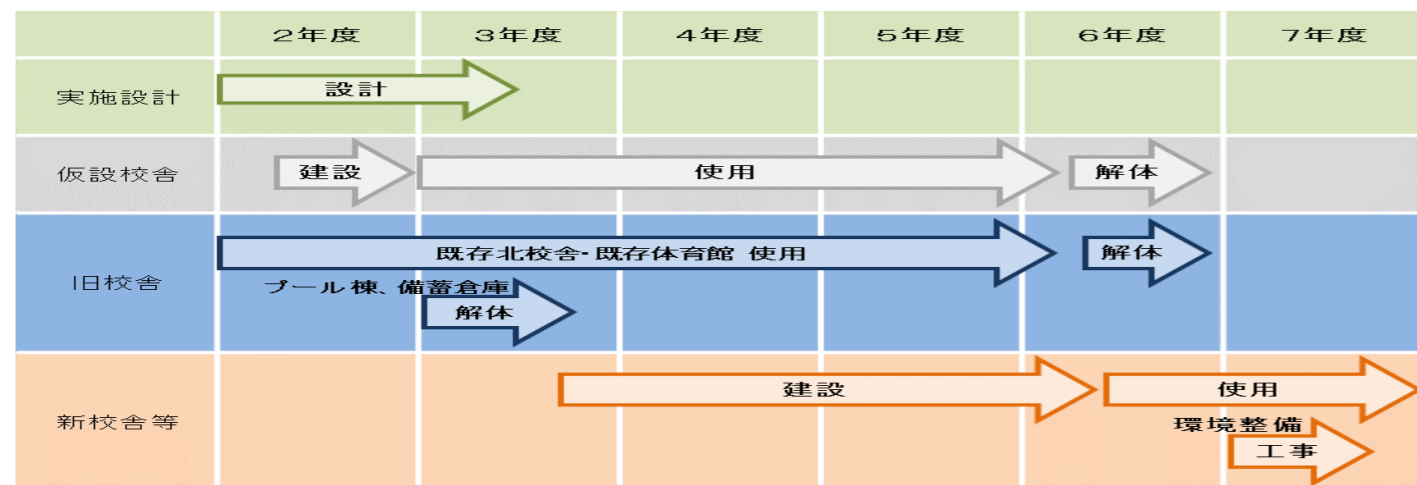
| | 2年度 | 3年度 | 4年度 | 5年度 | 6年度 | 7年度 |
|---|---|---|---|---|---|---|
| 実施設計 | 設計 | | | | | |
| 仮設校舎 | 建設 | 使用 | | | 解体 | |
| 旧校舎 | 既存北校舎･既存体育館 使用 | | | | 解体 | |
| | プール棟、備蓄倉庫 | 解体 | | | | |
| 新校舎等 | | 建設 | | | 使用 | |
| | | | | | 環境整備 | 工事 |